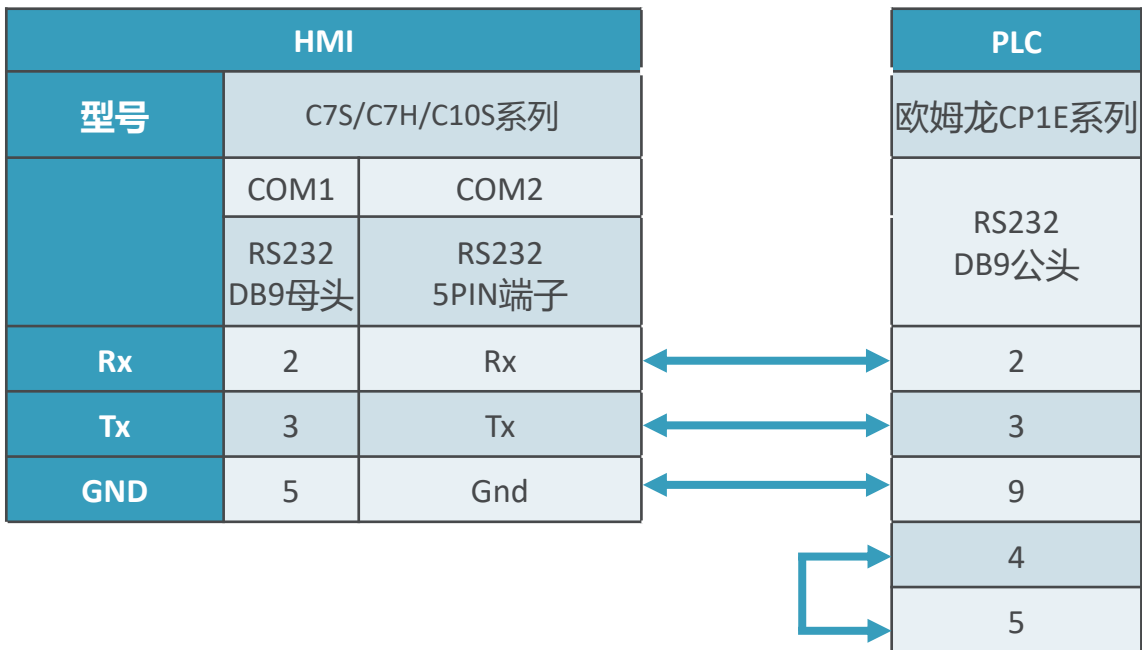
| HMI | | |
|---|---|---|
| 型号 | C7S/C7H/C10S系列 | |
| | COM1 | COM2 |
| | RS232 DB9母头 | RS232 5PIN端子 |
| Rx | 2 | Rx |
| Tx | 3 | Tx |
| GND | 5 | Gnd |

| PLC |
|---|
| 欧姆龙CP1E系列 |
| RS232 DB9公头 |
| 2 |
| 3 |
| 9 |
| 4 |
| 5 |